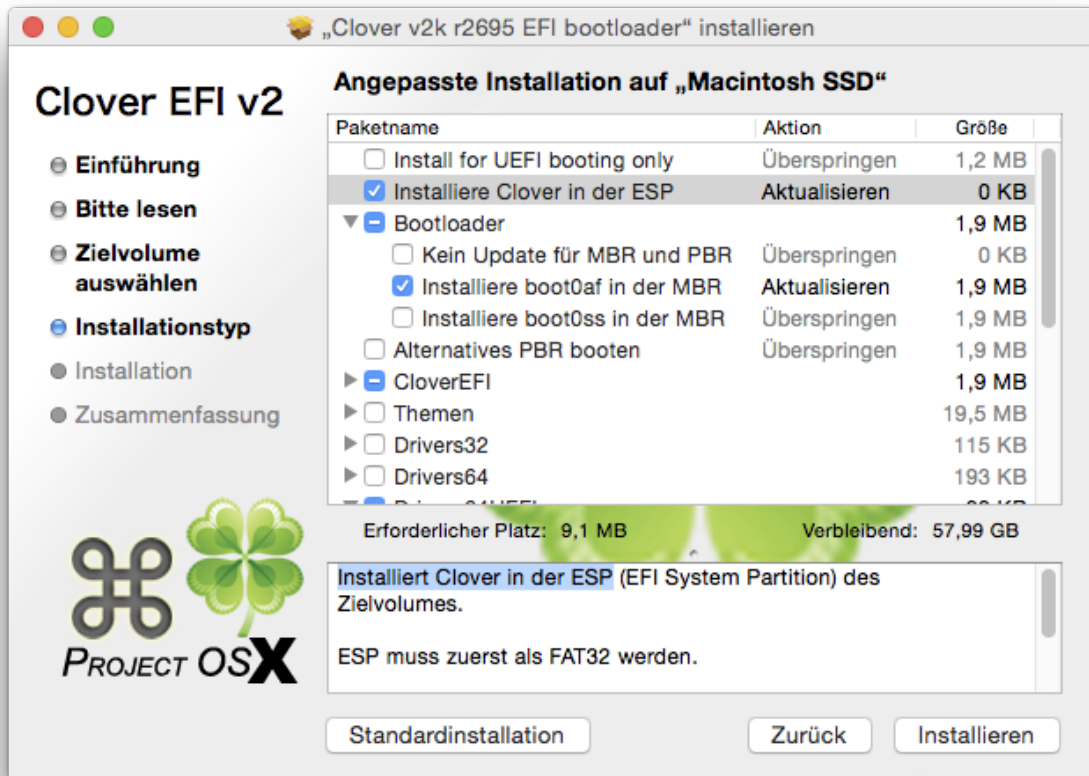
„Clover v2k r2695 EFI bootloader“ installieren

Clover EFI v2

Einführung
Bitte lesen
Zielvolume auswählen
Installationstyp
Installation
Zusammenfassung

PROJECT OSX

Angepasste Installation auf „Macintosh SSD“

| Paketname | Aktion | Größe |
|---|---|---|
| Install for UEFI booting only | Überspringen | 1,2 MB |
| Installiere Clover in der ESP | Aktualisieren | 0 KB |
| Bootloader | | 1,9 MB |
| Kein Update für MBR und PBR | Überspringen | 0 KB |
| Installiere boot0af in der MBR | Aktualisieren | 1,9 MB |
| Installiere boot0ss in der MBR | Überspringen | 1,9 MB |
| Alternatives PBR booten | Überspringen | 1,9 MB |
| CloverEFI | | 1,9 MB |
| Themen | | 19,5 MB |
| Drivers32 | | 115 KB |
| Drivers64 | | 193 KB |
| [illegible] | | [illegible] |

Erforderlicher Platz: 9,1 MB
Verbleibend: 57,99 GB

Installiert Clover in der ESP (EFI System Partition) des Zielvolumes.

ESP muss zuerst als FAT32 werden.

Standardinstallation
Zurück
Installieren